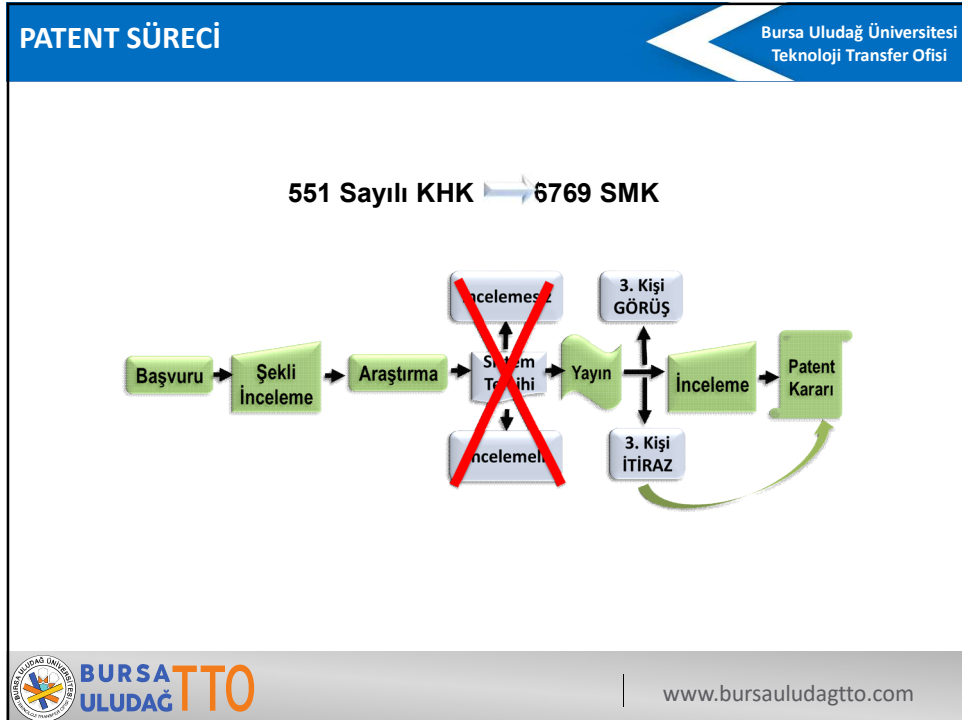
PATENT SÜRECİ

Bursa Uludağ Üniversitesi Teknoloji Transfer Ofisi

551 Sayılı KHK 6769 SMK

Başvuru

Şekli İnceleme

Araştırma

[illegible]ncelemes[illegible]

S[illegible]tem Te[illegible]hi

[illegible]ncelemel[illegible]

Yayın

3. Kişi GÖRÜŞ

3. Kişi İTİRAZ

İnceleme

Patent Kararı

BURSA ULUDAĞ TTO

www.bursauludagtto.com